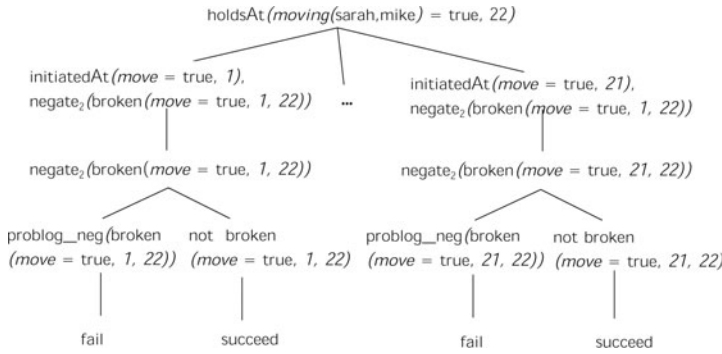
holdsAt(moving(sarah,mike) = true, 22)

initiatedAt(move = true, 1), negate$_2$(broken(move = true, 1, 22))

...

initiatedAt(move = true, 21), negate$_2$(broken(move = true, 1, 22))

negate$_2$(broken(move = true, 1, 22))

negate$_2$(broken(move = true, 21, 22))

problog_neg(broken (move = true, 1, 22))

not broken (move = true, 1, 22)

problog_neg(broken (move = true, 21, 22))

not broken (move = true, 21, 22)

fail

succeed

fail

succeed